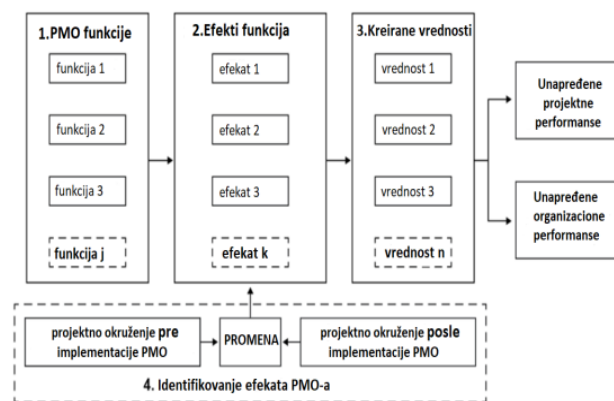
1.PMO funkcije

funkcija 1

funkcija 2

funkcija 3

funkcija j

2.Efekti funkcija

efekat 1

efekat 2

efekat 3

efekat k

3.Kreirane vrednosti

vrednost 1

vrednost 2

vrednost 3

vrednost n

Unapređene projektne performanse

Unapređene organizacione performanse

projektno okruženje pre implementacije PMO

PROMENA

projektno okruženje posle implementacije PMO

4. Identifikovanje efekata PMO-a